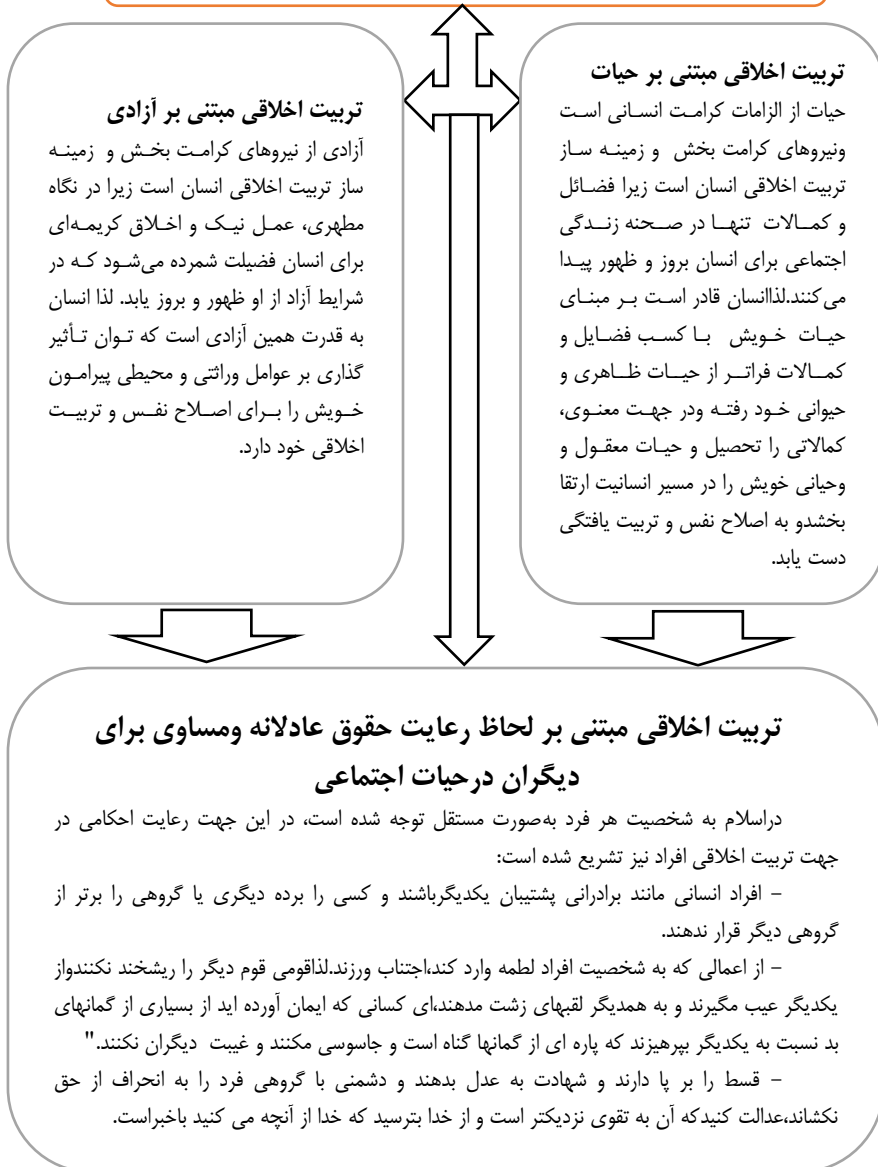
تربیت اخلاقی مبتنی بر حیات
حیات از الزامات کرامت انسانی است ونیروهای کرامت بخش و زمینه ساز تربیت اخلاقی انسان است زیرا فضائل و کمالات تنها در صحنه زندگی اجتماعی برای انسان بروز و ظهور پیدا می‌کنند.لذاانسان قادر است بر مبنای حیات خویش با کسب فضایل و کمالات فراتر از حیات ظاهری و حیوانی خود رفته ودر جهت معنوی، کمالاتی را تحصیل و حیات معقول و وحیانی خویش را در مسیر انسانیت ارتقا بخشدو به اصلاح نفس و تربیت یافتگی دست یابد.

تربیت اخلاقی مبتنی بر آزادی
آزادی از نیروهای کرامت بخش و زمینه ساز تربیت اخلاقی انسان است زیرا در نگاه مطهری، عمل نیک و اخلاق کریمه‌ای برای انسان فضیلت شمرده می‌شود که در شرایط آزاد از او ظهور و بروز یابد. لذا انسان به قدرت همین آزادی است که توان تأثیر گذاری بر عوامل وراثتی و محیطی پیرامون خویش را برای اصلاح نفس و تربیت اخلاقی خود دارد.

تربیت اخلاقی مبتنی بر لحاظ رعایت حقوق عادلانه ومساوی برای دیگران درحیات اجتماعی

دراسلام به شخصیت هر فرد به‌صورت مستقل توجه شده است، در این جهت رعایت احکامی در جهت تربیت اخلاقی افراد نیز تشریع شده است:

– افراد انسانی مانند برادرانی پشتیبان یکدیگرباشند و کسی را برده دیگری یا گروهی را برتر از گروهی دیگر قرار ندهند.

– از اعمالی که به شخصیت افراد لطمه وارد کند،اجتناب ورزند.لذاقومی قوم دیگر را ریشخند نکنندواز یکدیگر عیب مگیرند و به همدیگر لقبهای زشت مدهند،ای کسانی که ایمان آورده اید از بسیاری از گمانهای بد نسبت به یکدیگر بپرهیزند که پاره ای از گمانها گناه است و جاسوسی مکنند و غیبت دیگران نکنند."

– قسط را بر پا دارند و شهادت به عدل بدهند و دشمنی با گروهی فرد را به انحراف از حق نکشاند،عدالت کنیدکه آن به تقوی نزدیکتر است و از خدا بترسید که خدا از آنچه می کنید باخبراست.